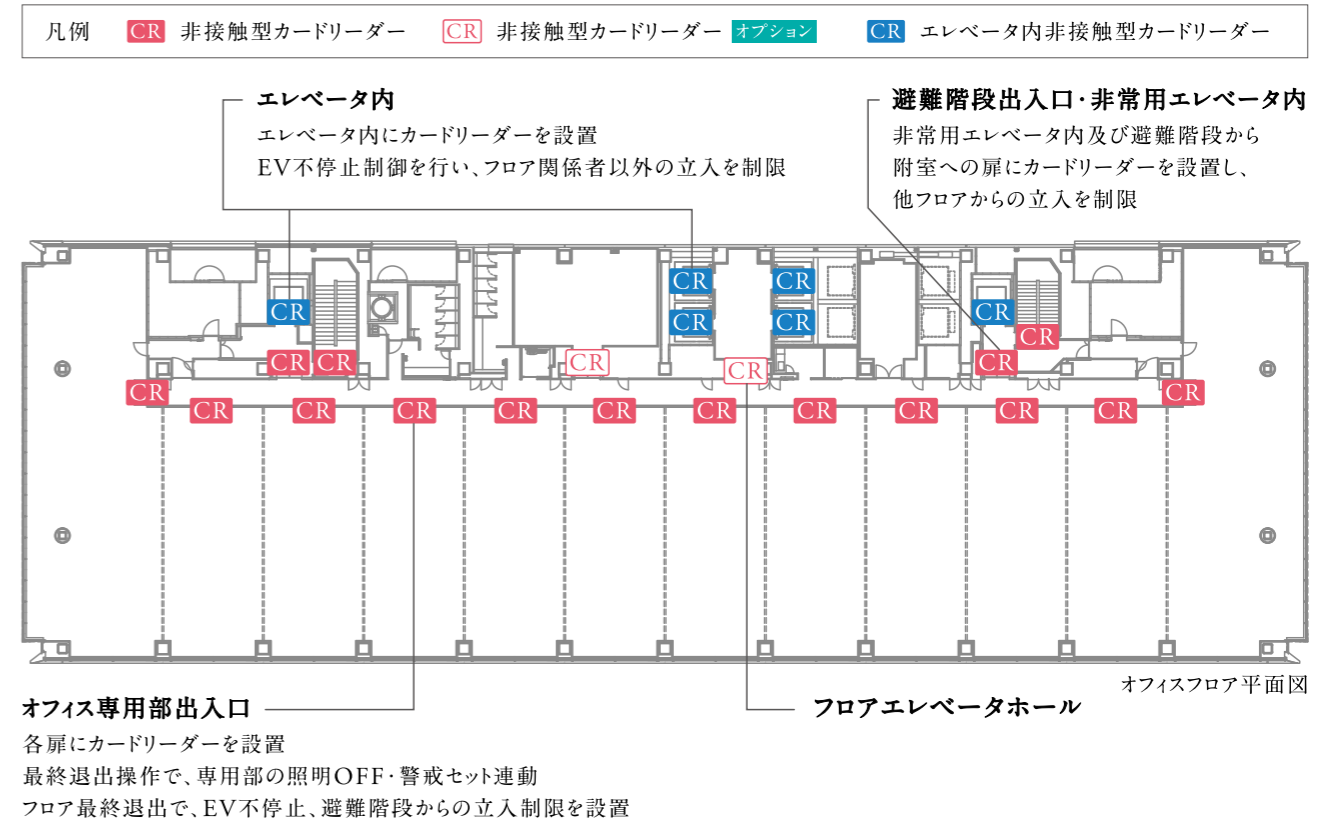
凡例　CR 非接触型カードリーダー　CR 非接触型カードリーダー オプション　CR エレベータ内非接触型カードリーダー

エレベータ内
エレベータ内にカードリーダーを設置
EV不停止制御を行い、フロア関係者以外の立入を制限

避難階段出入口・非常用エレベータ内
非常用エレベータ内及び避難階段から附室への扉にカードリーダーを設置し、他フロアからの立入を制限

CR CR CR CR CR CR CR CR CR CR CR CR CR CR CR CR CR CR CR CR CR CR CR CR CR CR CR

オフィスフロア平面図

オフィス専用部出入口
各扉にカードリーダーを設置
最終退出操作で、専用部の照明OFF・警戒セット連動
フロア最終退出で、EV不停止、避難階段からの立入制限を設置

フロアエレベータホール